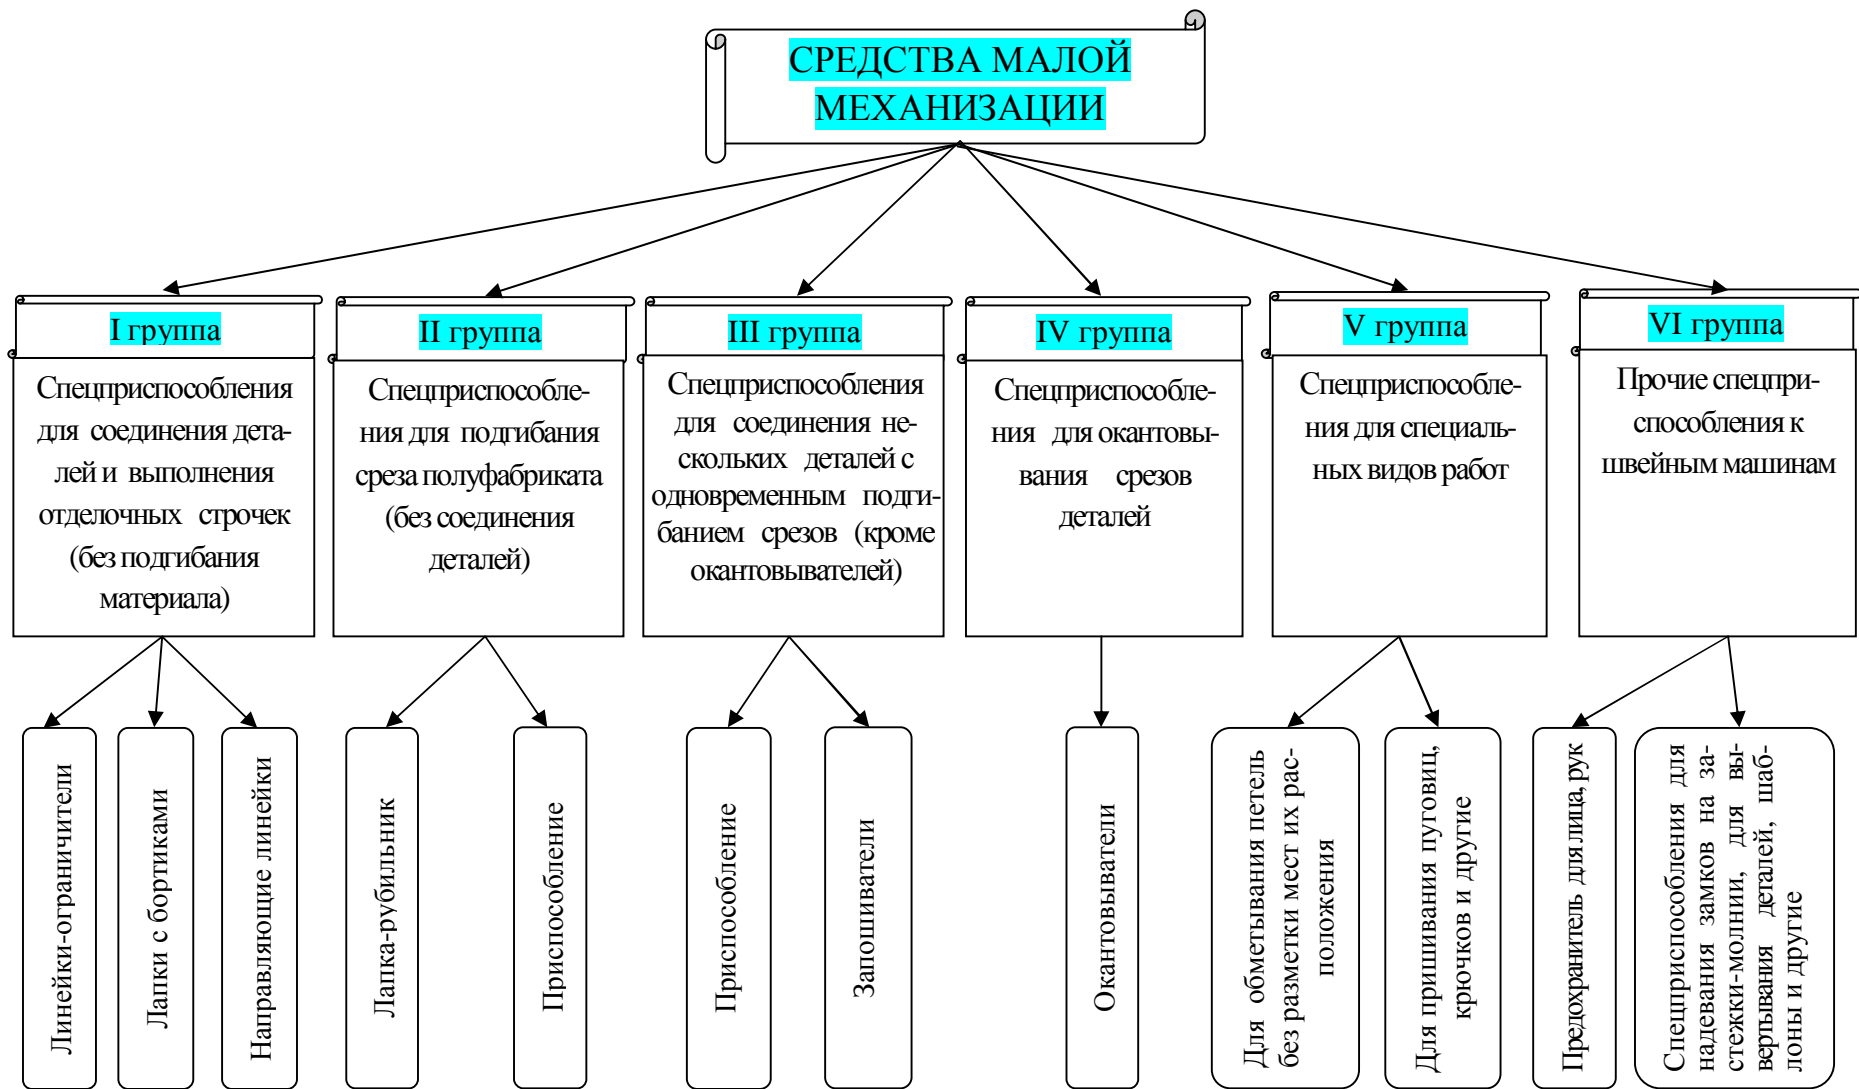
СРЕДСТВА МАЛОЙ МЕХАНИЗАЦИИ

I группа

Спецприспособления для соединения деталей и выполнения отделочных строчек (без подгибания материала)

II группа

Спецприспособления для подгибания среза полуфабриката (без соединения деталей)

III группа

Спецприспособления для соединения нескольких деталей с одновременным подгибанием срезов (кроме окантовывателей)

IV группа

Спецприспособления для окантовывания срезов деталей

V группа

Спецприспособления для специальных видов работ

VI группа

Прочие спецприспособления к швейным машинам

Линейки-ограничители

Лапки с бортиками

Направляющие линейки

Лапка-рубильник

Приспособление

Приспособление

Запошиватели

Окантовыватели

Для обметывания петель без разметки мест их расположения

Для пришивания пуговиц, крючков и другие

Предохранитель для лица, рук

Спецприспособления для надевания замков на застежки-молнии, для вывертывания деталей, шаблоны и другие